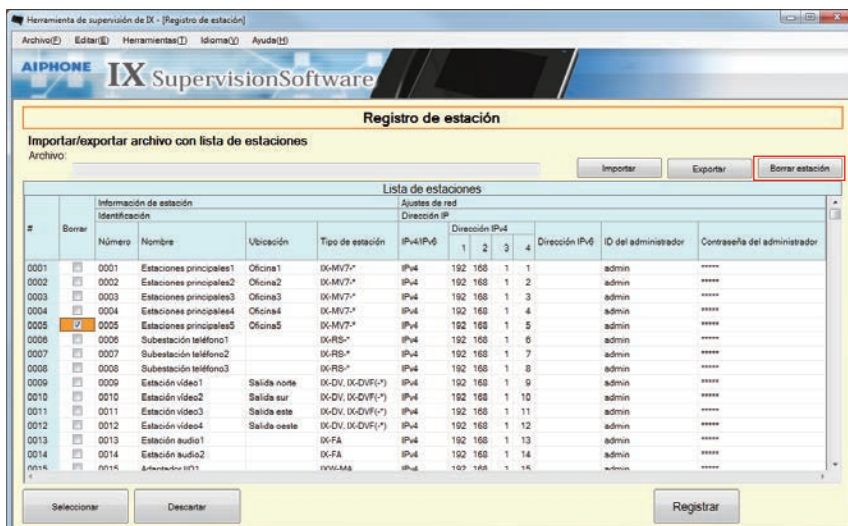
Herramienta de supervisión de IX - [Registro de estación]

Archivo(F) Editar(E) Herramientas(T) Idioma(Y) Ayuda(H)

AIPHONE IX SupervisionSoftware

Registro de estación

Importar/exportar archivo con lista de estaciones
Archivo:

Importar Exportar Borrar estación

Lista de estaciones

| # | Borrar | Información de estación | | | | Ajustes de red | | | | | | | |
|---|---|---|---|---|---|---|---|---|---|---|---|---|---|
| | | Identificación | | | | Dirección IP | | | | | | | |
| | | Número | Nombre | Ubicación | Tipo de estación | IPv4/IPv6 | Dirección IPv4 1 | 2 | 3 | 4 | Dirección IPv6 | ID del administrador | Contraseña del administrador |
| 0001 | | 0001 | Estaciones principales1 | Oficina1 | IX-MV7-* | IPv4 | 192 | 168 | 1 | 1 | | admin | ***** |
| 0002 | | 0002 | Estaciones principales2 | Oficina2 | IX-MV7-* | IPv4 | 192 | 168 | 1 | 2 | | admin | ***** |
| 0003 | | 0003 | Estaciones principales3 | Oficina3 | IX-MV7-* | IPv4 | 192 | 168 | 1 | 3 | | admin | ***** |
| 0004 | | 0004 | Estaciones principales4 | Oficina4 | IX-MV7-* | IPv4 | 192 | 168 | 1 | 4 | | admin | ***** |
| 0005 | ✓ | 0005 | Estaciones principales5 | Oficina5 | IX-MV7-* | IPv4 | 192 | 168 | 1 | 5 | | admin | ***** |
| 0006 | | 0006 | Subestación teléfono1 | | IX-RS-* | IPv4 | 192 | 168 | 1 | 6 | | admin | ***** |
| 0007 | | 0007 | Subestación teléfono2 | | IX-RS-* | IPv4 | 192 | 168 | 1 | 7 | | admin | ***** |
| 0008 | | 0008 | Subestación teléfono3 | | IX-RS-* | IPv4 | 192 | 168 | 1 | 8 | | admin | ***** |
| 0009 | | 0009 | Estación vídeo1 | Salida norte | IX-DV, IX-DVF(-*) | IPv4 | 192 | 168 | 1 | 9 | | admin | ***** |
| 0010 | | 0010 | Estación vídeo2 | Salida sur | IX-DV, IX-DVF(-*) | IPv4 | 192 | 168 | 1 | 10 | | admin | ***** |
| 0011 | | 0011 | Estación vídeo3 | Salida este | IX-DV, IX-DVF(-*) | IPv4 | 192 | 168 | 1 | 11 | | admin | ***** |
| 0012 | | 0012 | Estación vídeo4 | Salida oeste | IX-DV, IX-DVF(-*) | IPv4 | 192 | 168 | 1 | 12 | | admin | ***** |
| 0013 | | 0013 | Estación audio1 | | IX-FA | IPv4 | 192 | 168 | 1 | 13 | | admin | ***** |
| 0014 | | 0014 | Estación audio2 | | IX-FA | IPv4 | 192 | 168 | 1 | 14 | | admin | ***** |
| 0015 | | 0015 | Adaptador I/O1 | | IXW-MA | IPv4 | 192 | 168 | 1 | 15 | | admin | ***** |

Seleccionar Descartar Registrar